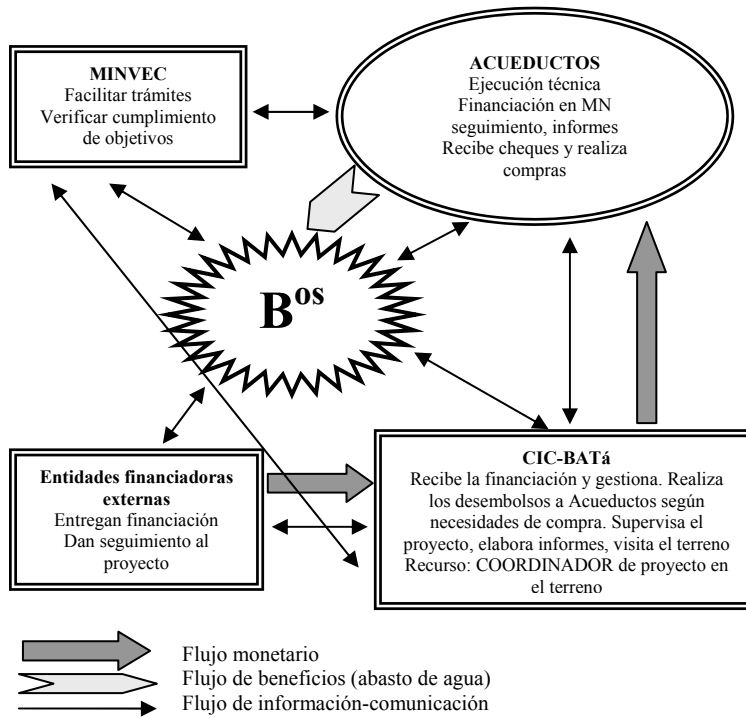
**MINVEC**
Facilitar trámites
Verificar cumplimiento de objetivos

**ACUEDUCTOS**
Ejecución técnica
Financiación en MN
seguimiento, informes
Recibe cheques y realiza compras

$B^{os}$

**Entidades financiadoras externas**
Entregan financiación
Dan seguimiento al proyecto

**CIC-BATá**
Recibe la financiación y gestiona. Realiza los desembolsos a Acueductos según necesidades de compra. Supervisa el proyecto, elabora informes, visita el terreno
Recurso: COORDINADOR de proyecto en el terreno

Flujo monetario
Flujo de beneficios (abasto de agua)
Flujo de información-comunicación